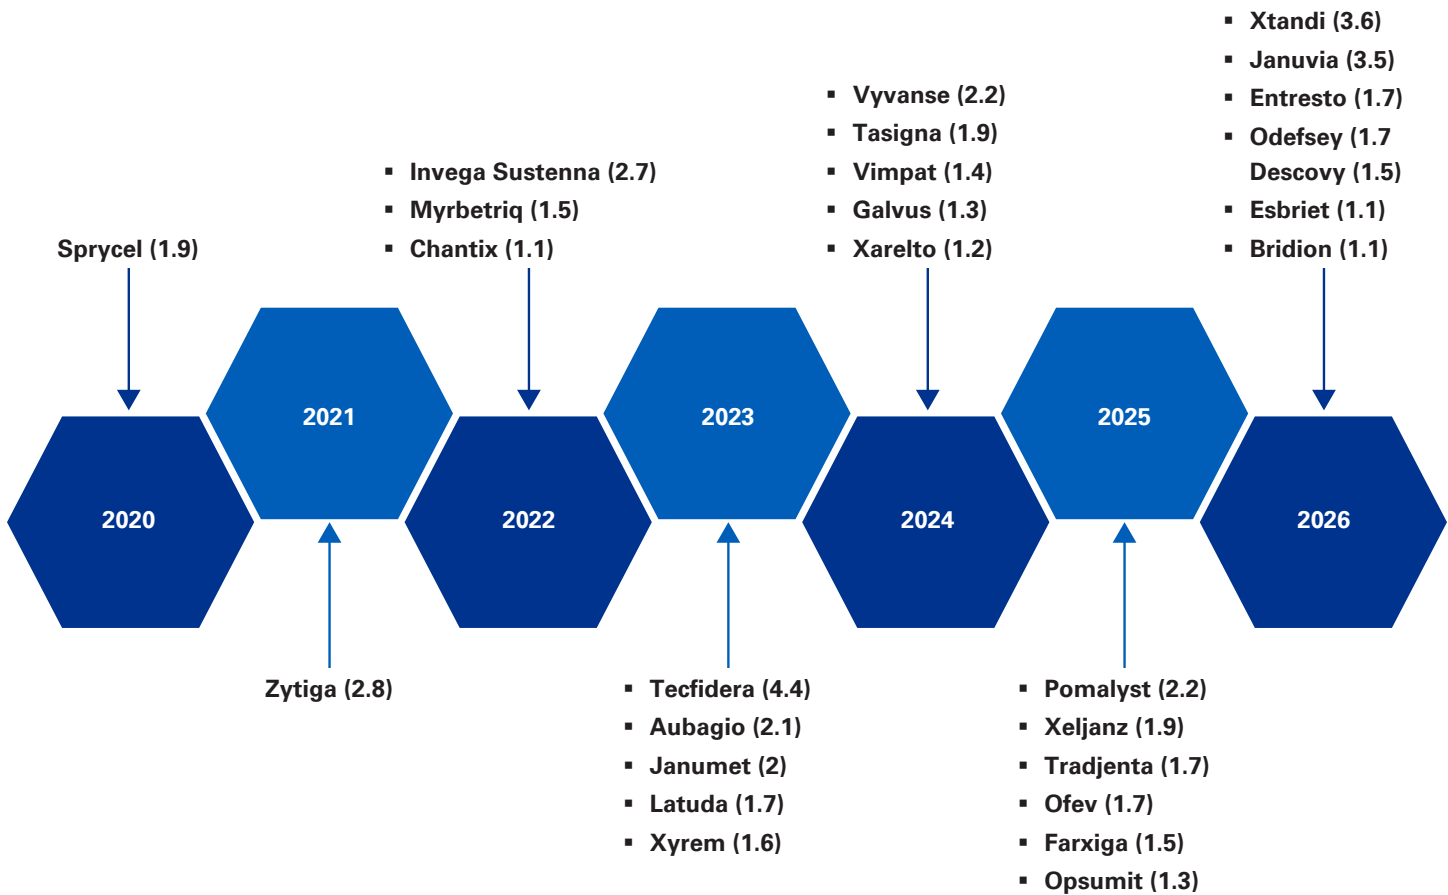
Sprycel (1.9)

- Invega Sustenna (2.7)
- Myrbetriq (1.5)
- Chantix (1.1)

- Vyvanse (2.2)
- Tasigna (1.9)
- Vimpat (1.4)
- Galvus (1.3)
- Xarelto (1.2)

- Xtandi (3.6)
- Januvia (3.5)
- Entresto (1.7)
- Odefsey (1.7
Descovy (1.5)
- Esbriet (1.1)
- Bridion (1.1)

2020

2021

2022

2023

2024

2025

2026

Zytiga (2.8)

- Tecfidera (4.4)
- Aubagio (2.1)
- Janumet (2)
- Latuda (1.7)
- Xyrem (1.6)

- Pomalyst (2.2)
- Xeljanz (1.9)
- Tradjenta (1.7)
- Ofev (1.7)
- Farxiga (1.5)
- Opsumit (1.3)